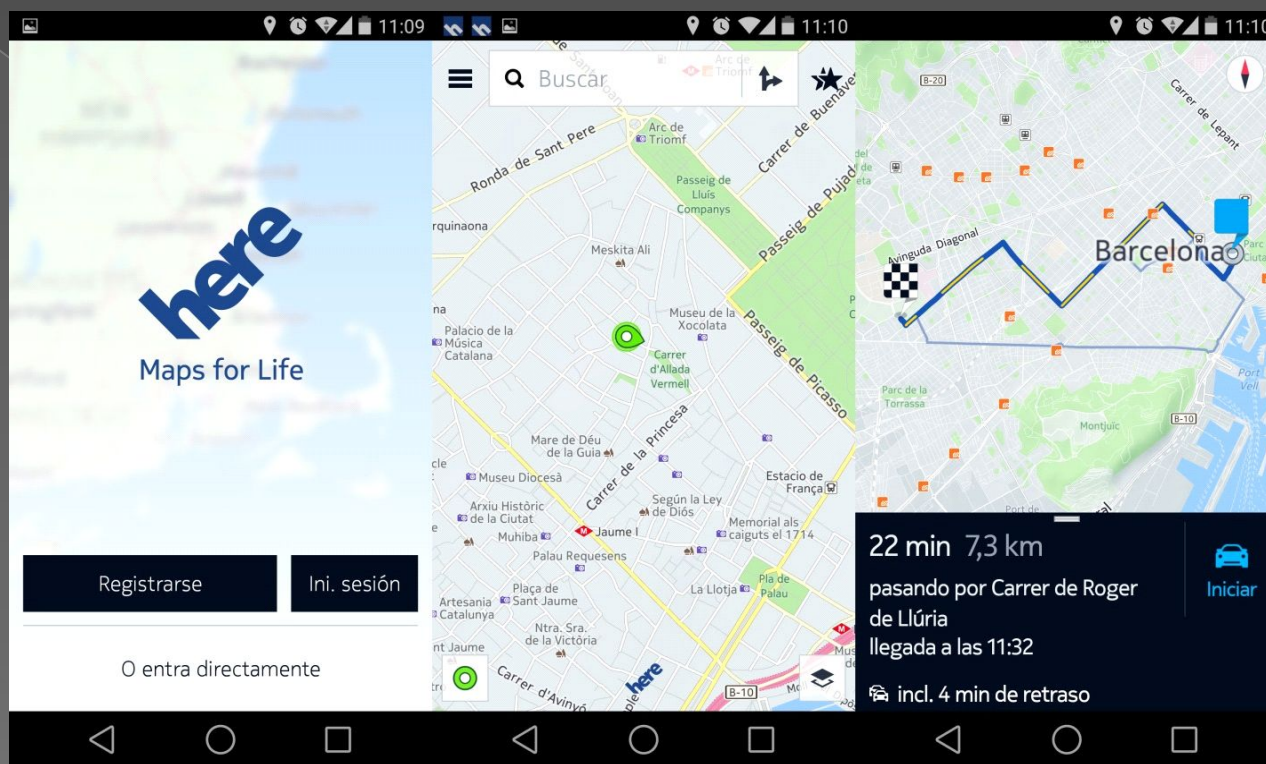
11:09

here

Maps for Life

Registrarse

Ini. sesión

O entra directamente

11:10

Buscar

Arc de Triomf

Ronda de Sant Pere

Carrer de Buenaventura

Passeig de Lluís Companys

Passeig de Pujades

rquinaona

Meskita Ali

Museu de la Xocolata

Passeig de Picasso

Palacio de la Música Catalana

Carrer d'Allada Vermell

Carrer de la Princesa

Mare de Déu de la Guia

Museu Diocesà

Estacio de França

Arxiu Històric de la Ciutat

Según la Ley de Diós

Muhiba

Jaume I

Memorial als caiguts el 1714

Palau Requesens

Plaça de Sant Jaume

La Llotja

Pla de Palau

Artesania Catalunya

Ntra. Sra. de la Victòria

nt Jaume

Carrer d'Avinyó

here

B-10

11:10

B-20

Carrer de Lepant

Avinguda Diagonal

Barcelona

Parc de la Torrassa

Montjuïc

B-10

Port Vell

22 min 7,3 km

pasando por Carrer de Roger de Llúria

llegada a las 11:32

incl. 4 min de retraso

Iniciar